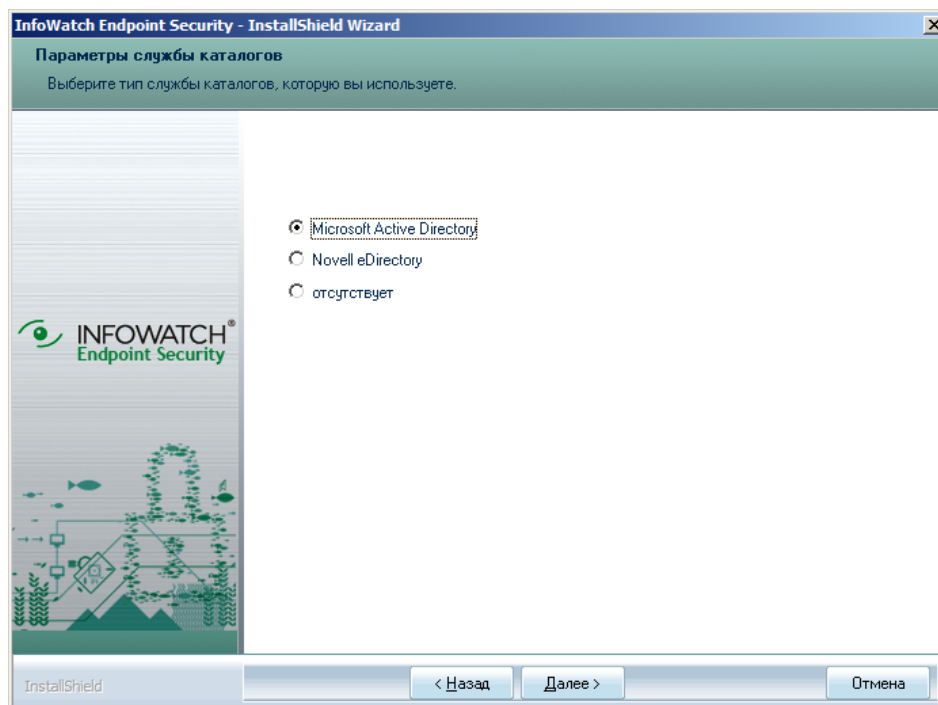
InfoWatch Endpoint Security - InstallShield Wizard

Параметры службы каталогов

Выберите тип службы каталогов, которую вы используете.

Microsoft Active Directory

Novell eDirectory

отсутствует

INFOWATCH®
Endpoint Security

InstallShield

< Назад

Далее >

Отмена